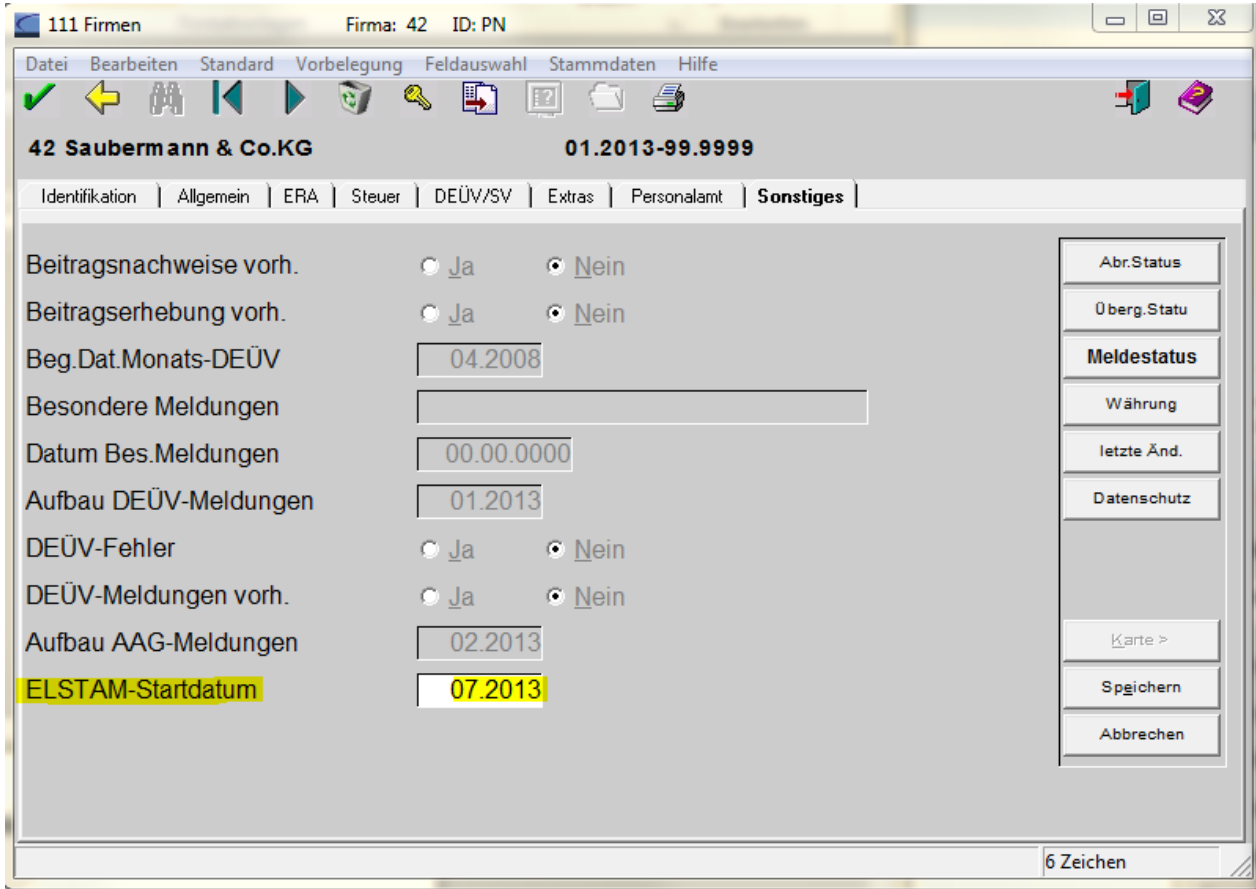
111 Firmen Firma: 42 ID: PN

Datei Bearbeiten Standard Vorbelegung Feldauswahl Stammdaten Hilfe

42 Saubermann & Co.KG 01.2013-99.9999

Identifikation | Allgemein | ERA | Steuer | DEÜV/SV | Extras | Personalamt | Sonstiges

Beitragsnachweise vorh. Ja Nein

Beitragserhebung vorh. Ja Nein

Beg.Dat.Monats-DEÜV 04.2008

Besondere Meldungen

Datum Bes.Meldungen 00.00.0000

Aufbau DEÜV-Meldungen 01.2013

DEÜV-Fehler Ja Nein

DEÜV-Meldungen vorh. Ja Nein

Aufbau AAG-Meldungen 02.2013

ELSTAM-Startdatum 07.2013

Abr.Status

Überg.Statu

Meldestatus

Währung

letzte Änd.

Datenschutz

Karte >

Speichern

Abbrechen

6 Zeichen